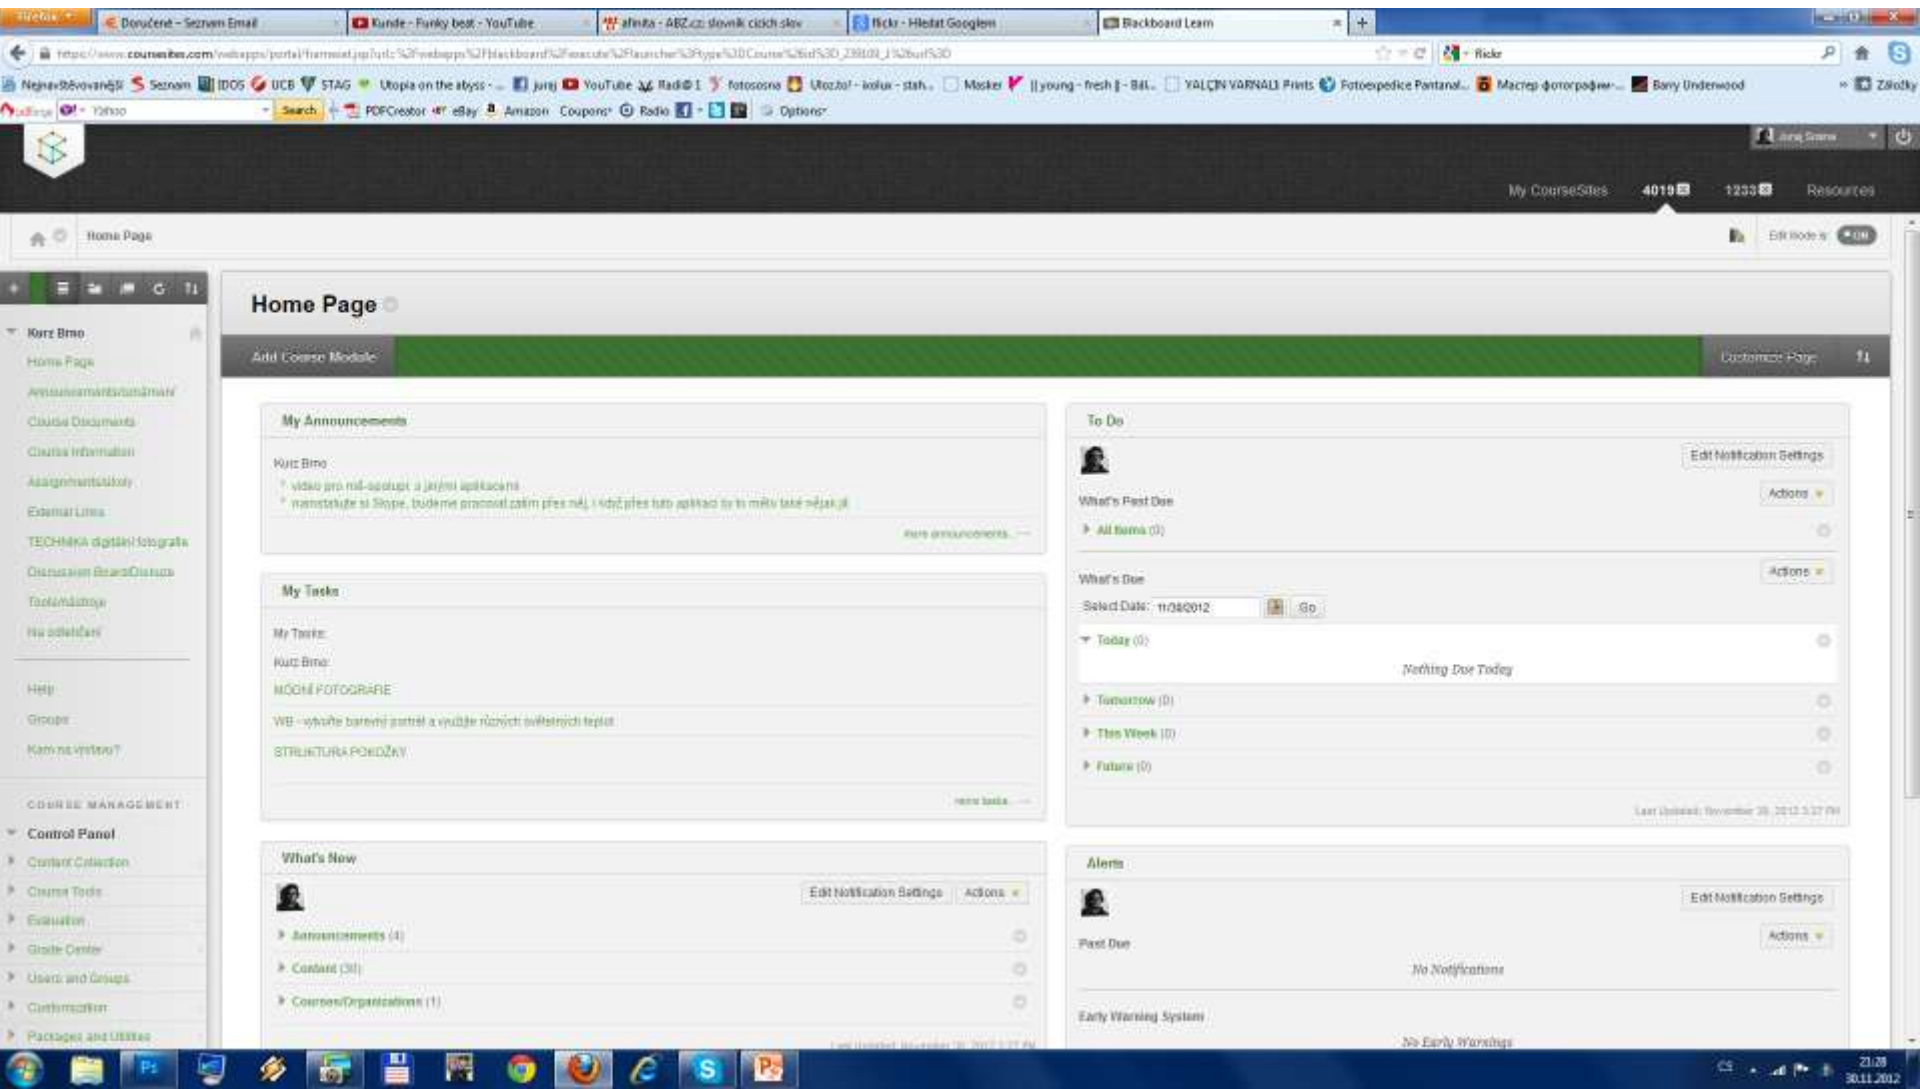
Firefox | Doručené – Seznam Email | Kunde - Funky beat - YouTube | afinita - ABZ.cz: slovník cizích slov | flickr - Hledat Googlem | Blackboard Learn

https://www.coursesites.com/webapps/portal/frameset.jsp?url=%2Fwebapps%2Fblackboard%2Fexecute%2Flauncher%3Ftype%3DCourse%26id%3D_238181_1%26url%3D

Nejnavštěvovanější | Seznam | IDOS | UCB | STAG | Utopia on the abyss - ... | juraj | YouTube | Radio 1 | fotosoma | Ulozto! - kolux - stah... | Masker | young - fresh - Bal... | YALÇIN VARNALI Prints | Fotoexpedice Pantanal... | Мастер фотографии... | Barry Underwood | Záložky

Yahoo | Search | PDFCreator | eBay | Amazon | Coupons | Radio | Options

Juraj Srama

My CourseSites | 4019 | 1233 | Resources

Home Page

Edit Mode is ON

Kurz Brno
Home Page
Announcements/oznámení
Course Documents
Course Information
Assignments/úkoly
External Links
TECHNIKA digitální fotografie
Discussion Board/Diskuze
Tools/nástroje
Na odšlehání

Help
Groups
Kam na výstavu?

COURSE MANAGEMENT
Control Panel
Content Collection
Course Tools
Evaluation
Grade Center
Users and Groups
Customization
Packages and Utilities

Home Page

Add Course Module

Customize Page

My Announcements

Kurz Brno
vídeo pro roll-aaotupit a jejími aplikacemi
nainstalujte si Skope, budeme pracovat zatím přes něj, i když přes tuto aplikaci by to mělo také nějak jít

more announcements...

My Tasks

My Tasks:
Kurz Brno:
MÓDNÍ FOTOGRAFIE
WB - vytvořte barevný portrét a využijte různých světelných teplot
STRUKTURA POKOŽKY

more tasks...

What's New

Edit Notification Settings | Actions

Announcements (4)
Content (30)
Courses/Organizations (1)

Last Updated: November 30, 2012 1:27 PM

To Do

Edit Notification Settings

What's Past Due
Actions
All Items (0)

What's Due
Actions
Select Date: 11/30/2012 Go
Today (0)
Nothing Due Today
Tomorrow (0)
This Week (0)
Future (0)

Last Updated: November 30, 2012 1:27 PM

Alerts

Edit Notification Settings

Past Due
Actions
No Notifications

Early Warning System
No Early Warnings

CS 21:28 30.11.2012